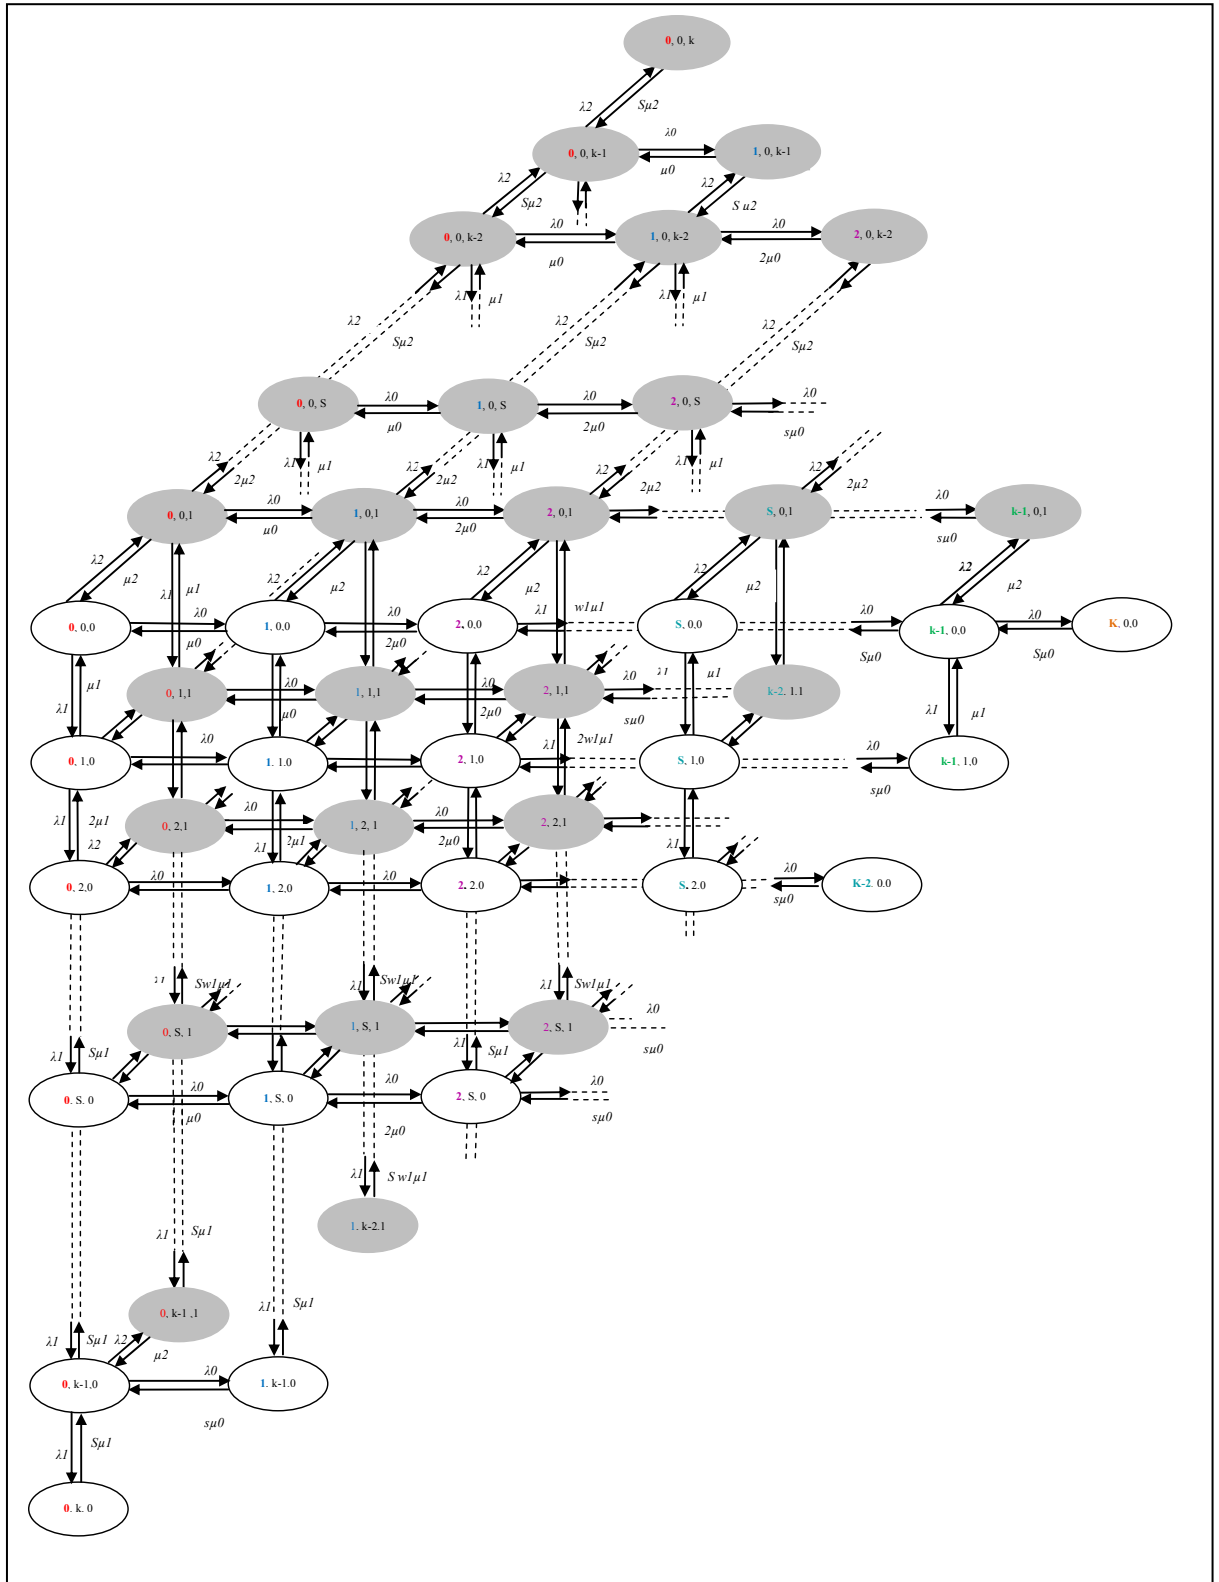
0, 0, k

λ2 Sμ2

0, 0, k-1 λ0 μ0 1, 0, k-1

λ2 Sμ2 λ2 S u2

0, 0, k-2 λ0 μ0 1, 0, k-2 λ0 2μ0 2, 0, k-2

λ1 μ1 λ1 μ1

λ2 Sμ2 λ2 Sμ2 λ2 Sμ2

0, 0, S λ0 μ0 1, 0, S λ0 2μ0 2, 0, S λ0 sμ0

λ1 μ1 λ1 μ1 λ1 μ1

λ2 2μ2 λ2 2μ2 λ2 2μ2 λ2 2μ2

0, 0,1 λ0 μ0 1, 0,1 λ0 2μ0 2, 0,1 S, 0,1 λ0 sμ0 k-1, 0,1

λ2 μ2 λ1 μ1 λ2 μ2 λ2 μ2 λ2 μ2 λ2 μ2

0, 0,0 λ0 μ0 1, 0,0 λ0 2μ0 2, 0,0 λ1 w1u1 S, 0,0 λ0 Sμ0 k-1, 0,0 λ0 Sμ0 K, 0,0

0, 1,1 λ0 μ0 1, 1,1 λ0 2μ0 2, 1,1 λ0 sμ0 λ1 μ1 k-2, 1.1

μ1 λ1 λ1 μ1

0, 1.0 λ0 1, 1.0 2, 1.0 λ1 2w1μ1 S, 1,0 λ0 sμ0 k-1, 1.0

λ1 2μ1 λ2 0, 2,1 λ0 1, 2, 1 λ1 2μ1 λ0 2μ0 2, 2,1

0, 2.0 λ0 1, 2.0 λ0 2, 2.0 λ1 S, 2.0 λ0 sμ0 K-2, 0.0

λ1 Sw1μ1 λ1 Sw1μ1 λ1 Sw1μ1

0, S, 1 1, S, 1 2, S, 1 λ0 sμ0

λ1 Sμ1 λ1 Sμ1

0. S. 0 λ0 μ0 1, S, 0 λ0 2μ0 2, S, 0 λ0 sμ0

λ1 S w1μ1

1. k-2.1

λ1 Sμ1

0, k-1 ,1

λ1 Sμ1

λ1 Sμ1 λ2 μ2

0, k-1,0 λ0 sμ0 1. k-1.0

λ1 Sμ1

0. k. 0